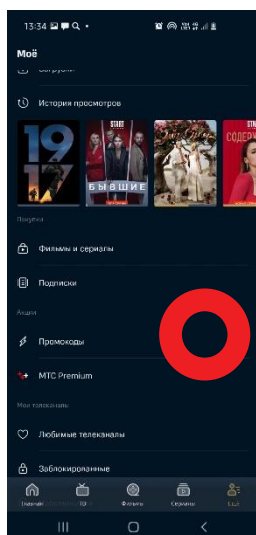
13:34

Моё

Загрузки

История просмотров

1917

START

БЫВШИЕ

START

СОДЕРЖ

Покупки

Фильмы и сериалы

Подписки

Акции

Промокоды

МТС Premium

Мои телеканалы

Любимые телеканалы

Заблокированные

Главная

ТВ

Фильмы

Сериалы

Ещё